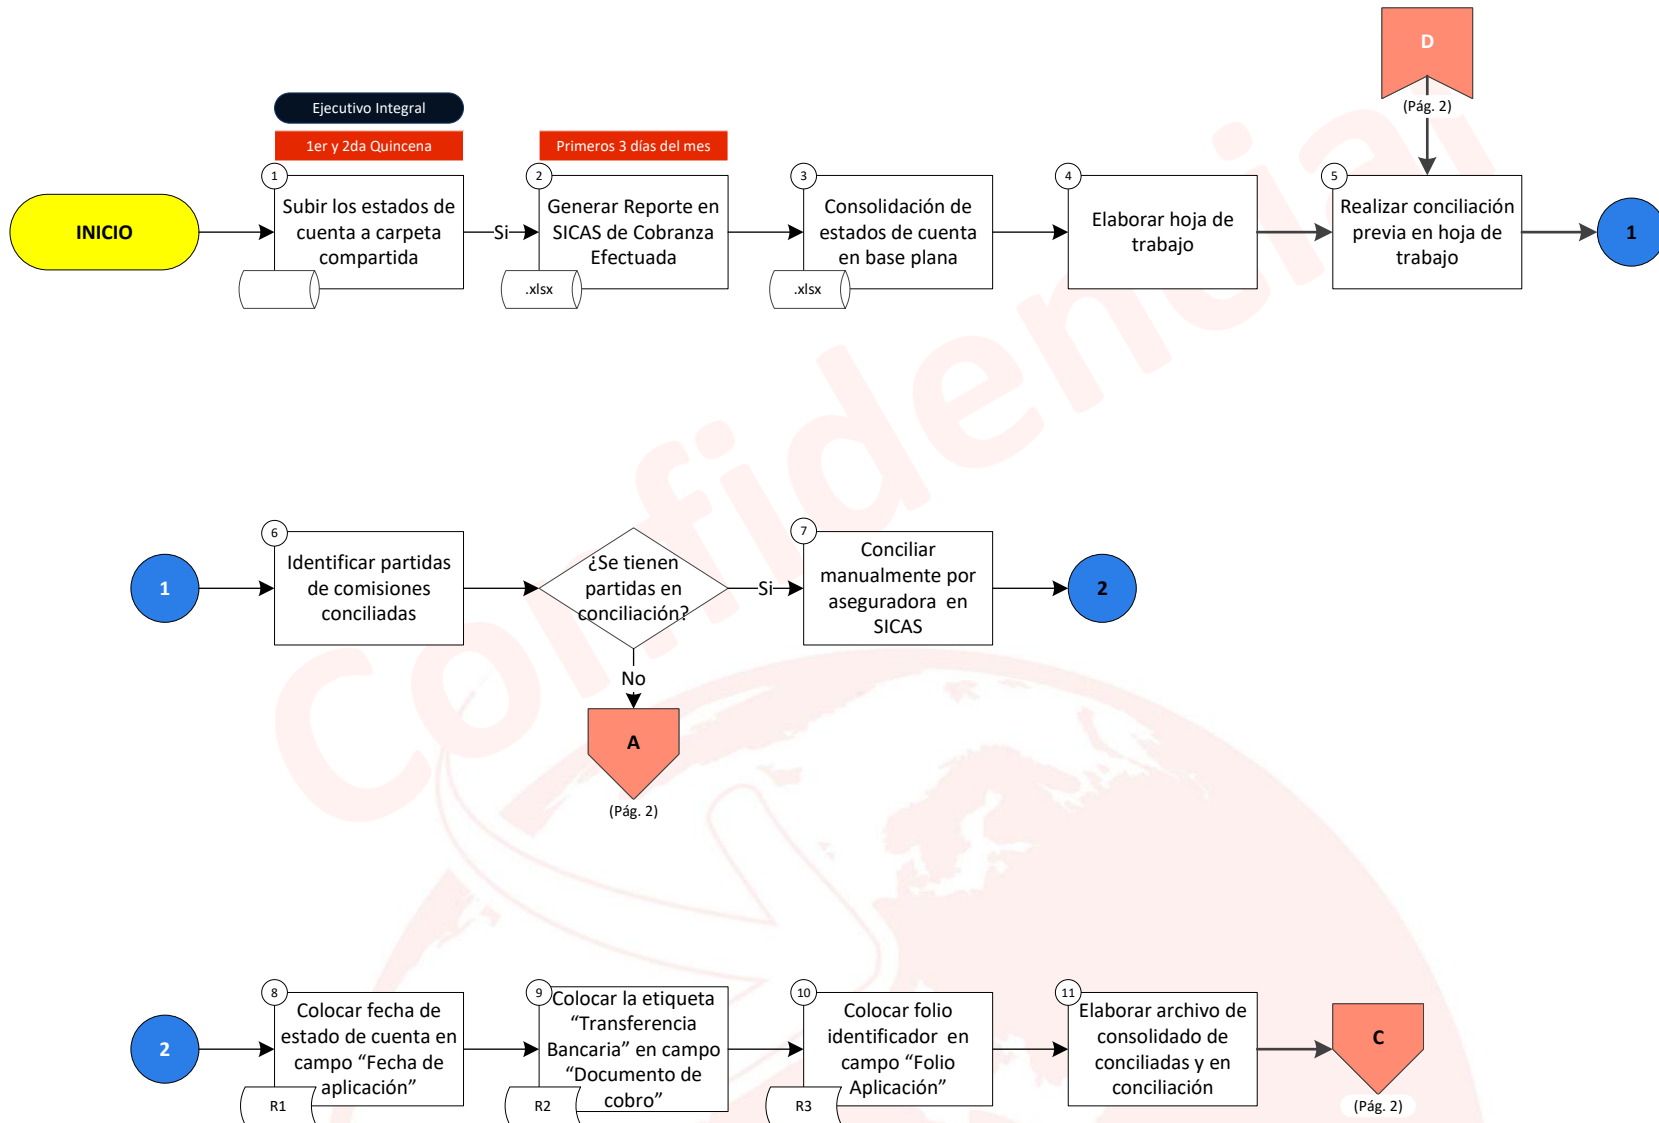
D

(Pág. 2)

Ejecutivo Integral

1er y 2da Quincena

Primeros 3 días del mes

INICIO

1
Subir los estados de cuenta a carpeta compartida

Si

2
Generar Reporte en SICAS de Cobranza Efectuada

.xlsx

3
Consolidación de estados de cuenta en base plana

.xlsx

4
Elaborar hoja de trabajo

5
Realizar conciliación previa en hoja de trabajo

1

1

6
Identificar partidas de comisiones conciliadas

¿Se tienen partidas en conciliación?

Si

7
Conciliar manualmente por aseguradora en SICAS

2

No

A

(Pág. 2)

2

8
Colocar fecha de estado de cuenta en campo “Fecha de aplicación”

R1

9
Colocar la etiqueta “Transferencia Bancaria” en campo “Documento de cobro”

R2

10
Colocar folio identificador en campo “Folio Aplicación”

R3

11
Elaborar archivo de consolidado de conciliadas y en conciliación

C

(Pág. 2)

Confidencial